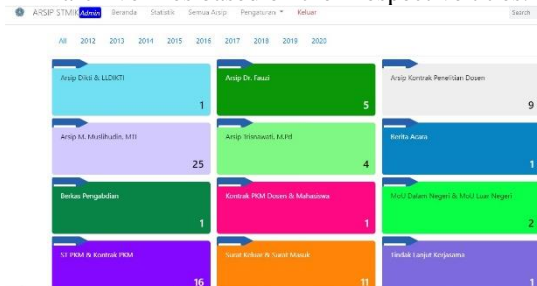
ARSIP STMIK Admin Beranda Statistik Semua Arsip Pengaturan ▾ Keluar Search

All 2012 2013 2014 2015 2016 2017 2018 2019 2020

Arsip Dikti & LLDIKTI
1

Arsip Dr. Fauzi
5

Arsip Kontrak Penelitian Dosen
9

Arsip M. Muslihudin, MTI
25

Arsip Trisnawati, M.Pd
4

Berita Acara
1

Berkas Pengabdian
1

Kontrak PKM Dosen & Mahasiswa
1

MoU Dalam Negeri & MoU Luar Negeri
2

ST PKM & Kontrak PKM
16

Surat Keluar & Surat Masuk
11

Tindak Lanjut Kerjasama
1